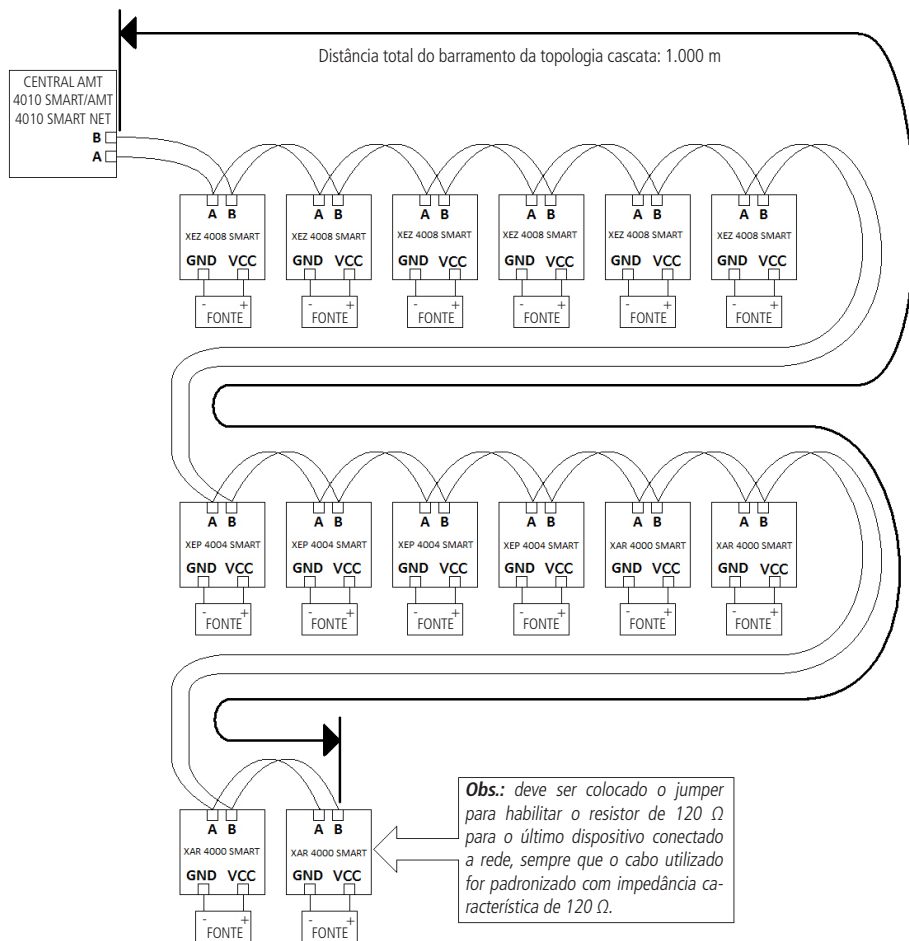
Distância total do barramento da topologia cascata: 1.000 m

CENTRAL AMT 4010 SMART/AMT 4010 SMART NET
B
A

A B
XEZ 4008 SMART
GND VCC
- +
FONTE

A B
XEZ 4008 SMART
GND VCC
- +
FONTE

A B
XEZ 4008 SMART
GND VCC
- +
FONTE

A B
XEZ 4008 SMART
GND VCC
- +
FONTE

A B
XEZ 4008 SMART
GND VCC
- +
FONTE

A B
XEZ 4008 SMART
GND VCC
- +
FONTE

A B
XEP 4004 SMART
GND VCC
- +
FONTE

A B
XEP 4004 SMART
GND VCC
- +
FONTE

A B
XEP 4004 SMART
GND VCC
- +
FONTE

A B
XEP 4004 SMART
GND VCC
- +
FONTE

A B
XAR 4000 SMART
GND VCC
- +
FONTE

A B
XAR 4000 SMART
GND VCC
- +
FONTE

A B
XAR 4000 SMART
GND VCC
- +
FONTE

A B
XAR 4000 SMART
GND VCC
- +
FONTE

Obs.: deve ser colocado o jumper para habilitar o resistor de 120 Ω para o último dispositivo conectado a rede, sempre que o cabo utilizado for padronizado com impedância característica de 120 Ω.